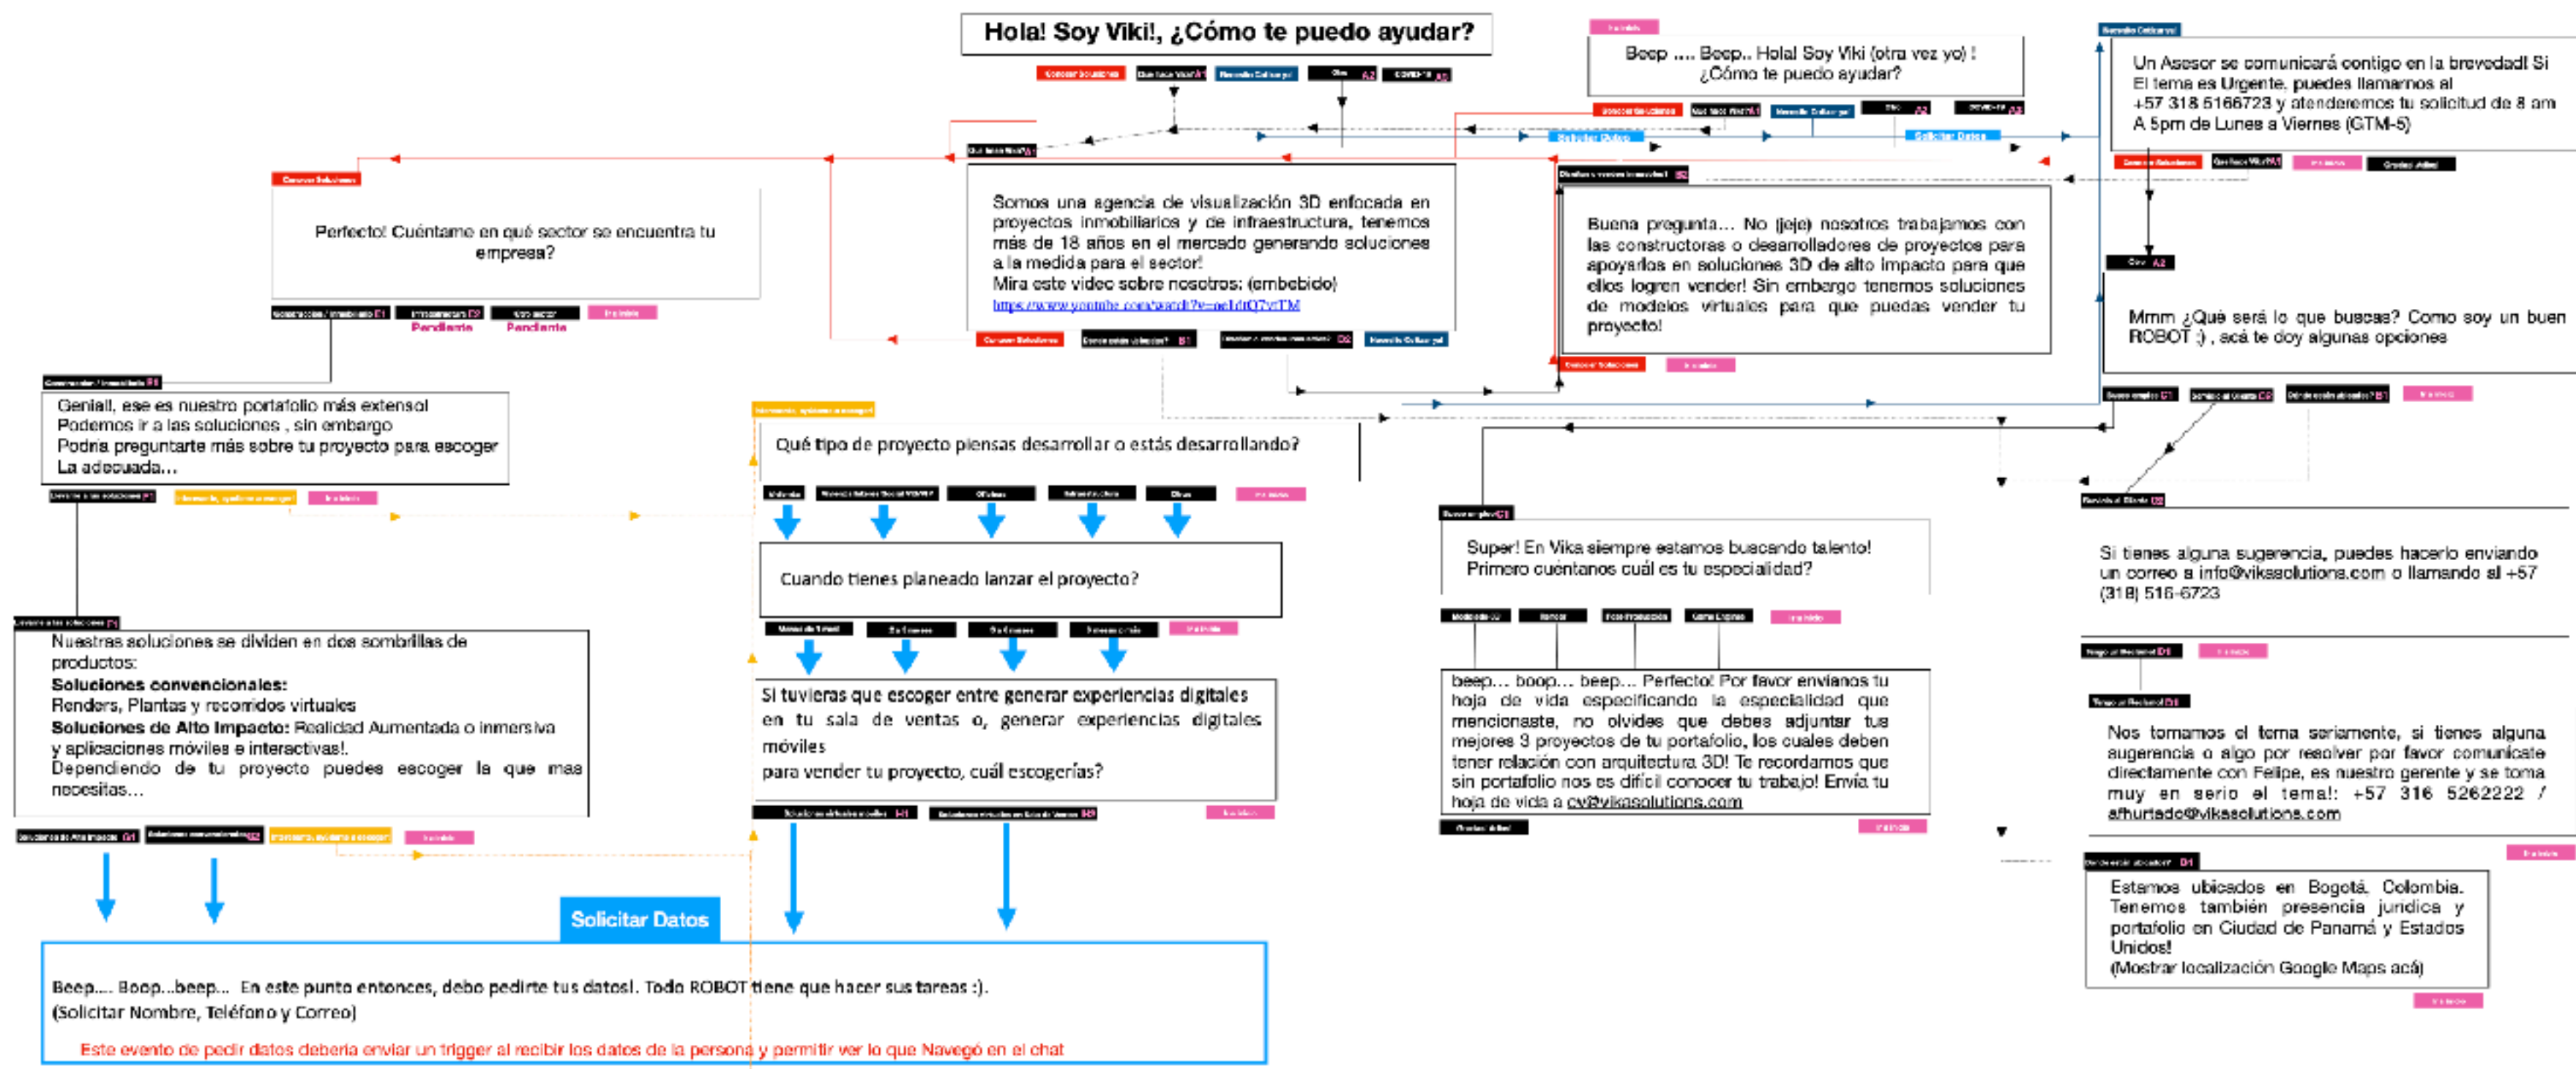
Hola! Soy Viki!, ¿Cómo te puedo ayudar?

Beep .... Beep.. Hola! Soy Viki (otra vez yo) ! ¿Cómo te puedo ayudar?

Un Asesor se comunicará contigo en la brevedad! Si El tema es Urgente, puedes llamarnos al +57 318 5166723 y atenderemos tu solicitud de 8 am A 5pm de Lunes a Viernes (GTM-5)

Solicitar Datos

Solicitar Datos

Perfecto! Cuéntame en qué sector se encuentra tu empresa?

Somos una agencia de visualización 3D enfocada en proyectos inmobiliarios y de infraestructura, tenemos más de 18 años en el mercado generando soluciones a la medida para el sector!
Mira este video sobre nosotros: (embebido)
https://www.youtube.com/watch?v=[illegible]

Buena pregunta… No (jeje) nosotros trabajamos con las constructoras o desarrolladores de proyectos para apoyarlos en soluciones 3D de alto impacto para que ellos logren vender! Sin embargo tenemos soluciones de modelos virtuales para que puedas vender tu proyecto!

Mmm ¿Qué será lo que buscas? Como soy un buen ROBOT :) , acá te doy algunas opciones

Pendiente Pendiente

Genial!, ese es nuestro portafolio más extenso!
Podemos ir a las soluciones , sin embargo
Podría preguntarte más sobre tu proyecto para escoger
La adecuada…

Qué tipo de proyecto piensas desarrollar o estás desarrollando?

Cuando tienes planeado lanzar el proyecto?

Super! En Vika siempre estamos buscando talento!
Primero cuéntanos cuál es tu especialidad?

Si tienes alguna sugerencia, puedes hacerlo enviando un correo a info@vikasolutions.com o llamando al +57 (318) 516-6723

Nuestras soluciones se dividen en dos sombrillas de productos:
Soluciones convencionales:
Renders, Plantas y recorridos virtuales
Soluciones de Alto Impacto: Realidad Aumentada o inmersiva y aplicaciones móviles e interactivas!.
Dependiendo de tu proyecto puedes escoger la que mas necesitas…

Si tuvieras que escoger entre generar experiencias digitales en tu sala de ventas o, generar experiencias digitales móviles
para vender tu proyecto, cuál escogerías?

beep… boop… beep… Perfecto! Por favor envíanos tu hoja de vida especificando la especialidad que mencionaste, no olvides que debes adjuntar tus mejores 3 proyectos de tu portafolio, los cuales deben tener relación con arquitectura 3D! Te recordamos que sin portafolio nos es difícil conocer tu trabajo! Envía tu hoja de vida a cv@vikasolutions.com

Nos tomamos el tema seriamente, si tienes alguna sugerencia o algo por resolver por favor comunícate directamente con Felipe, es nuestro gerente y se toma muy en serio el tema!: +57 316 5262222 / afhurtado@vikasolutions.com

Estamos ubicados en Bogotá, Colombia. Tenemos también presencia jurídica y portafolio en Ciudad de Panamá y Estados Unidos!
(Mostrar localización Google Maps acá)

Solicitar Datos

Beep.... Boop...beep... En este punto entonces, debo pedirte tus datos!. Todo ROBOT tiene que hacer sus tareas :).
(Solicitar Nombre, Teléfono y Correo)

Este evento de pedir datos debería enviar un trigger al recibir los datos de la persona y permitir ver lo que Navegó en el chat